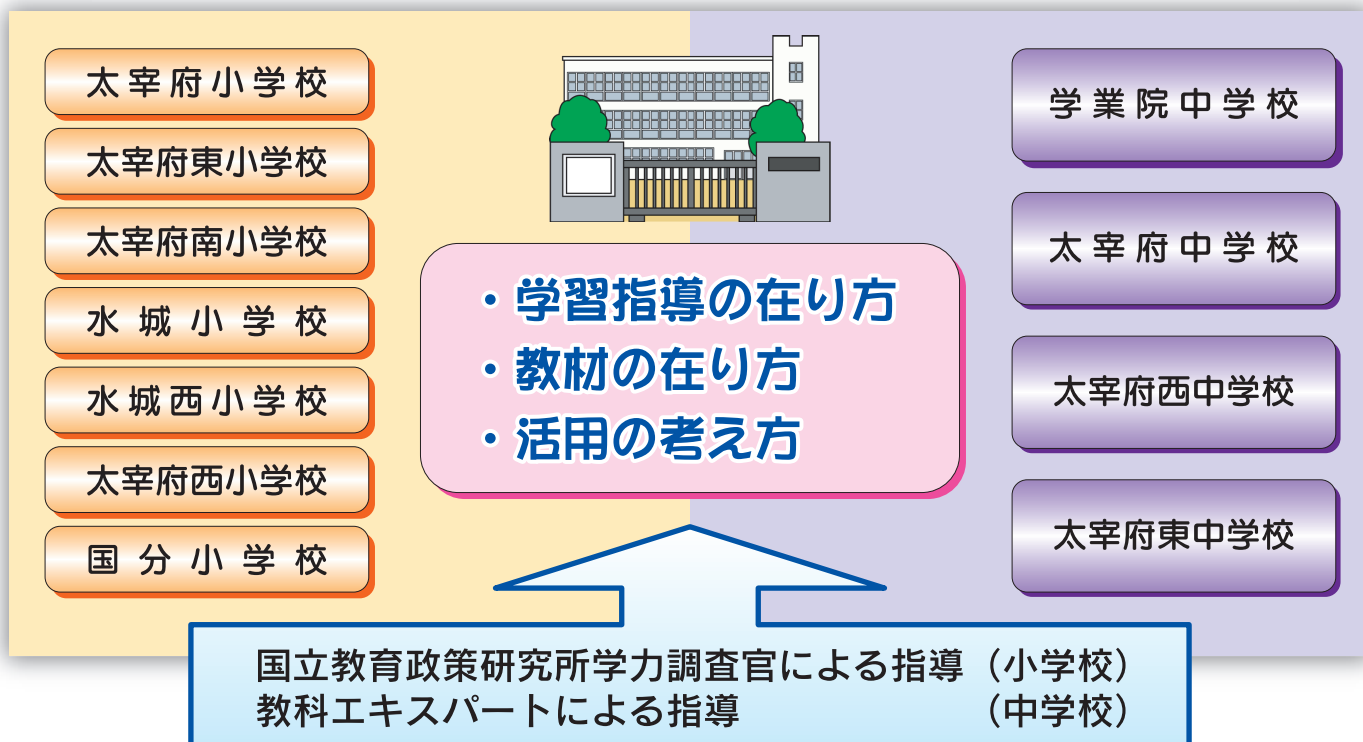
太宰府小学校
太宰府東小学校
太宰府南小学校
水城小学校
水城西小学校
太宰府西小学校
国分小学校

・学習指導の在り方
・教材の在り方
・活用の考え方

学業院中学校
太宰府中学校
太宰府西中学校
太宰府東中学校

国立教育政策研究所学力調査官による指導（小学校）
教科エキスパートによる指導（中学校）